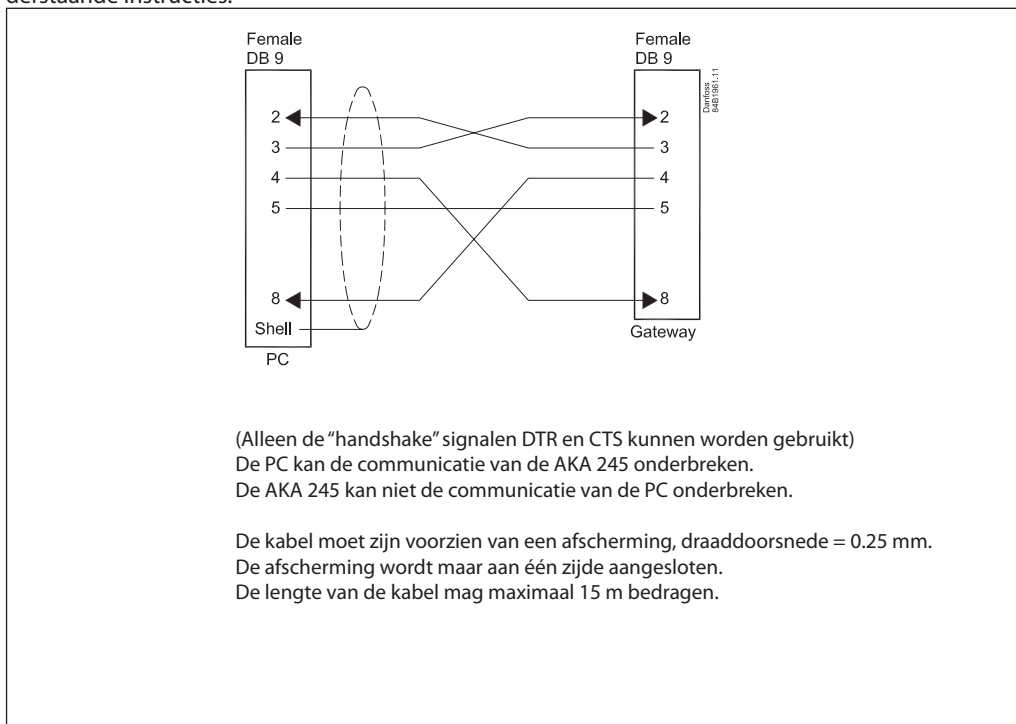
derstaande instructies.

Female
DB 9

Female
DB 9

Danfoss
84B1961.11

2
3
4
5
8
Shell
PC

2
3
4
5
8
Gateway

(Alleen de "handshake" signalen DTR en CTS kunnen worden gebruikt)
De PC kan de communicatie van de AKA 245 onderbreken.
De AKA 245 kan niet de communicatie van de PC onderbreken.

De kabel moet zijn voorzien van een afscherming, draaddoorsnede = 0.25 mm.
De afscherming wordt maar aan één zijde aangesloten.
De lengte van de kabel mag maximaal 15 m bedragen.